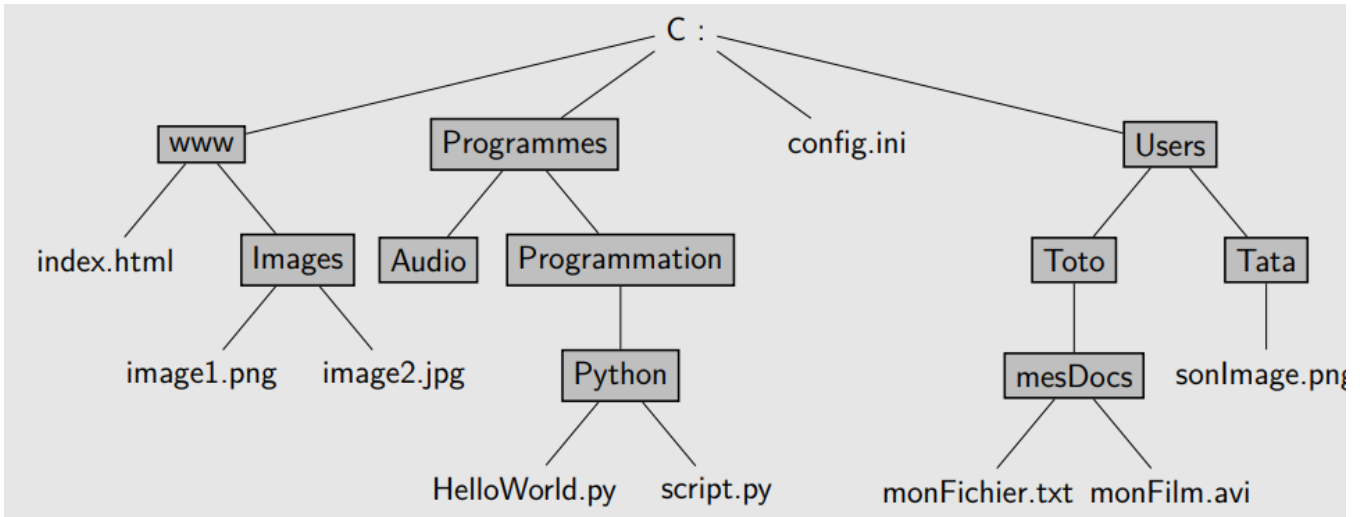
C :

www

Programmes

config.ini

Users

index.html

Images

Audio

Programmation

Toto

Tata

image1.png

image2.jpg

Python

mesDocs

sonImage.pn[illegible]

HelloWorld.py

script.py

monFichier.txt

monFilm.avi